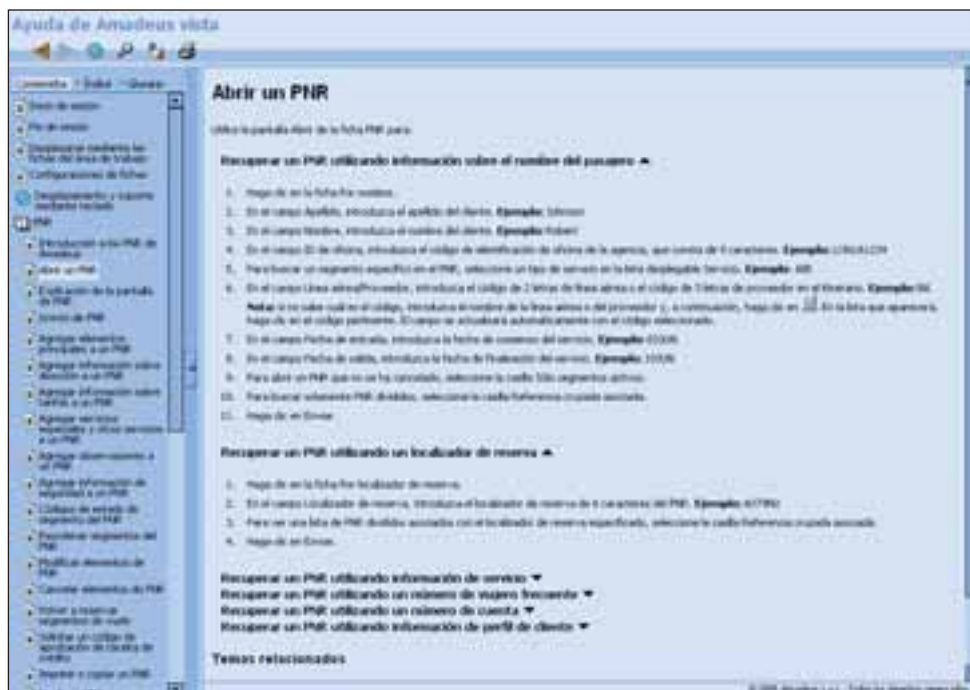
Ayuda de Amadeus vista

Contenido Índice Glosario

Inicio de sesión
Fin de sesión
Desplazarse mediante las fichas del área de trabajo
Configuraciones de fichas
Desplazamiento y soporte mediante teclado
PNR
Introducción a los PNR de Amadeus
Abrir un PNR
Explicación de la pantalla de PNR
Inicio de PNR
Agregar elementos principales a un PNR
Agregar información sobre dirección a un PNR
Agregar información sobre tarifas a un PNR
Agregar servicios especiales y otros servicios a un PNR
Agregar observaciones a un PNR
Agregar información de seguridad a un PNR
Códigos de estado de segmento del PNR
Reconfirmar segmentos del PNR
Modificar elementos de PNR
Cancelar elementos de PNR
Volver a reservar segmentos de vuelo
Solicitar un código de aprobación de tarjeta de crédito
Imprimir o copiar un PNR

Abrir un PNR

Utilice la pantalla Abrir de la ficha PNR para:

Recuperar un PNR utilizando información sobre el nombre del pasajero ▲

1. Haga clic en la ficha Por nombre.
2. En el campo Apellido, introduzca el apellido del cliente. Ejemplo: Johnson
3. En el campo Nombre, introduzca el nombre del cliente. Ejemplo: Robert
4. En el campo ID de oficina, introduzca el código de identificación de oficina de la agencia, que consta de 9 caracteres. Ejemplo: LON1A1234
5. Para buscar un segmento específico en el PNR, seleccione un tipo de servicio en la lista desplegable Servicio. Ejemplo: AIR
6. En el campo Línea aérea/Proveedor, introduzca el código de 2 letras de línea aérea o el código de 3 letras de proveedor en el itinerario. Ejemplo: BA
Nota: si no sabe cuál es el código, introduzca el nombre de la línea aérea o del proveedor y, a continuación, haga clic en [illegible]. En la lista que aparecerá, haga clic en el código pertinente. El campo se actualizará automáticamente con el código seleccionado.
7. En el campo Fecha de entrada, introduzca la fecha de comienzo del servicio. Ejemplo: 01JUN
8. En el campo Fecha de salida, introduzca la fecha de finalización del servicio. Ejemplo: 10JUN
9. Para abrir un PNR que no se ha cancelado, seleccione la casilla Sólo segmentos activos.
10. Para buscar solamente PNR divididos, seleccione la casilla Referencia cruzada asociada.
11. Haga clic en Enviar.

Recuperar un PNR utilizando un localizador de reserva ▲

1. Haga clic en la ficha Por localizador de reserva.
2. En el campo Localizador de reserva, introduzca el localizador de reserva de 6 caracteres del PNR. Ejemplo: X47RNJ
3. Para ver una lista de PNR divididos asociados con el localizador de reserva especificado, seleccione la casilla Referencia cruzada asociada.
4. Haga clic en Enviar.

Recuperar un PNR utilizando información de servicio ▼
Recuperar un PNR utilizando un número de viajero frecuente ▼
Recuperar un PNR utilizando un número de cuenta ▼
Recuperar un PNR utilizando información de perfil de cliente ▼

Temas relacionados